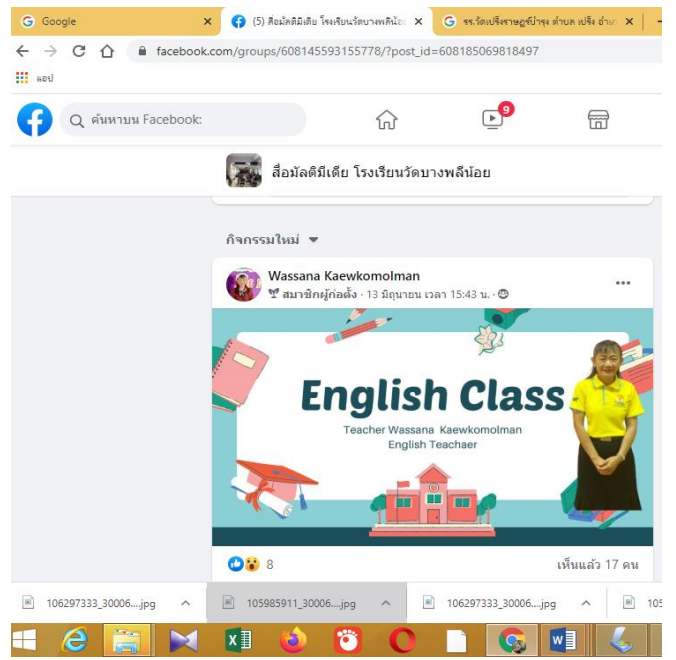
Google
(5) สื่อมัลติมีเดีย โรงเรียนวัดบางพลีน้อ
รร.วัดเปร็งราษฎร์บำรุง ตำบล เปร็ง อำเภ
facebook.com/groups/608145593155778/?post_id=608185069818497
แอป
ค้นหาบน Facebook
9
สื่อมัลติมีเดีย โรงเรียนวัดบางพลีน้อย
กิจกรรมใหม่
Wassana Kaewkomolman
สมาชิกผู้ก่อตั้ง · 13 มิถุนายน เวลา 15:43 น.
English Class
Teacher Wassana Kaewkomolman
English Teachaer
8
เห็นแล้ว 17 คน
106297333_30006....jpg
105985911_30006....jpg
106297333_30006....jpg
105